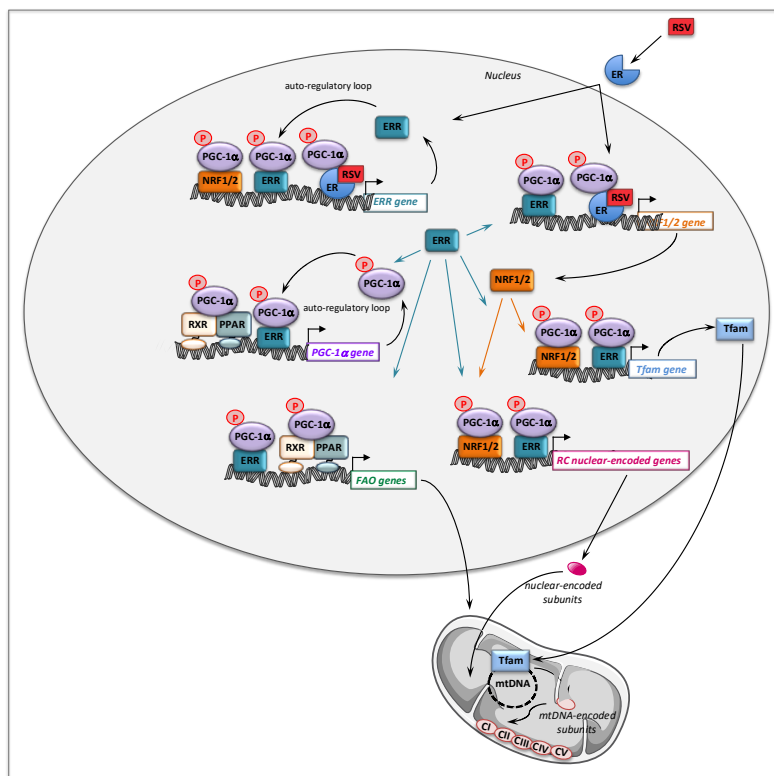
RSV

ER

Nucleus

auto-regulatory loop

ERR

P PGC-1α NRF1/2

P PGC-1α ERR

P PGC-1α ER RSV

ERR gene

P PGC-1α ERR

P PGC-1α ER RSV

F1/2 gene

ERR

P PGC-1α

auto-regulatory loop

P PGC-1α RXR PPAR

P PGC-1α ERR

PGC-1α gene

NRF1/2

P PGC-1α NRF1/2

P PGC-1α ERR

Tfam gene

Tfam

P PGC-1α ERR

P PGC-1α RXR PPAR

FAO genes

P PGC-1α NRF1/2

P PGC-1α ERR

RC nuclear-encoded genes

nuclear-encoded subunits

Tfam

mtDNA

mtDNA-encoded subunits

CI CII CIII CIV CV